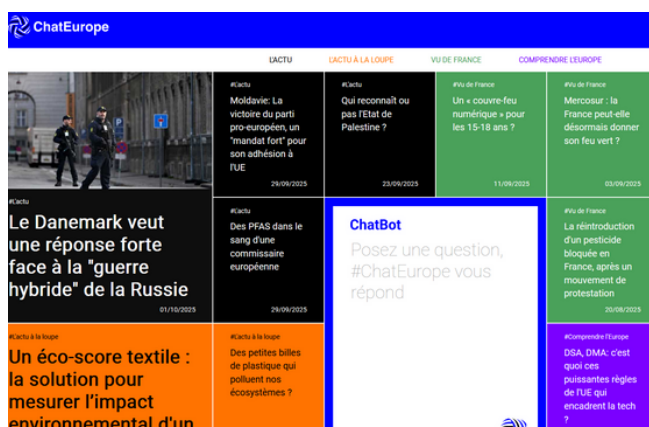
ChatEurope

L'ACTU | L'ACTU À LA LOUPE | VU DE FRANCE | COMPRENDRE L'EUROPE

#L'actu
Le Danemark veut une réponse forte face à la "guerre hybride" de la Russie
01/10/2025

#L'actu
Moldavie: La victoire du parti pro-européen, un "mandat fort" pour son adhésion à l'UE
29/09/2025

#L'actu
Qui reconnaît ou pas l'Etat de Palestine ?
23/09/2025

#Vu de France
Un « couvre-feu numérique » pour les 15-18 ans ?
11/09/2025

#Vu de France
Mercosur : la France peut-elle désormais donner son feu vert ?
03/09/2025

#L'actu
Des PFAS dans le sang d'une commissaire européenne
29/09/2025

ChatBot
Posez une question, #ChatEurope vous répond

#Vu de France
La réintroduction d'un pesticide bloquée en France, après un mouvement de protestation
20/08/2025

#L'actu à la loupe
Un éco-score textile : la solution pour mesurer l'impact environnemental d'un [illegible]

#L'actu à la loupe
Des petites billes de plastique qui polluent nos écosystèmes ?

#Comprendre l'Europe
DSA, DMA: c'est quoi ces puissantes règles de l'UE qui encadrent la tech ?